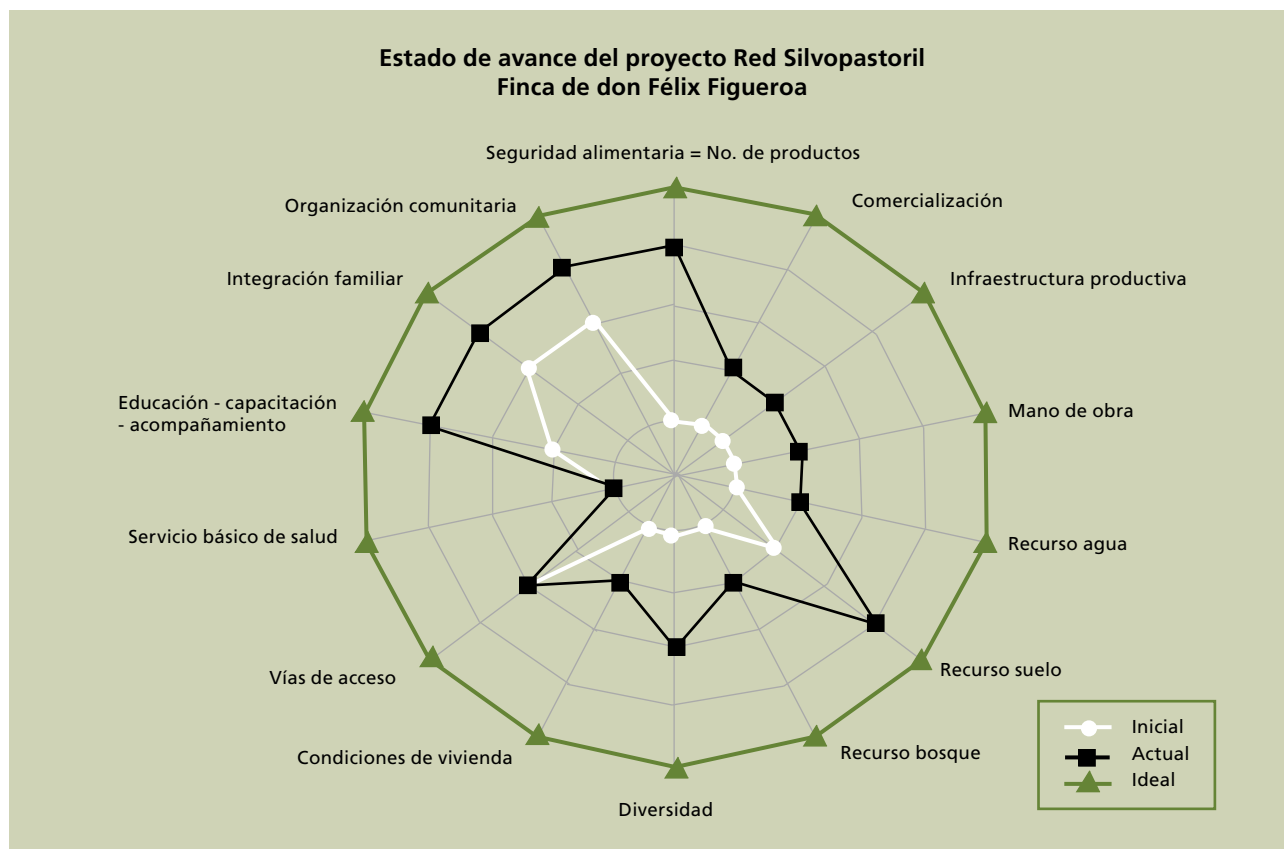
Estado de avance del proyecto Red Silvopastoril
Finca de don Félix Figueroa

Seguridad alimentaria = No. de productos

Comercialización

Infraestructura productiva

Mano de obra

Recurso agua

Recurso suelo

Recurso bosque

Diversidad

Condiciones de vivienda

Vías de acceso

Servicio básico de salud

Educación - capacitación - acompañamiento

Integración familiar

Organización comunitaria

Inicial
Actual
Ideal